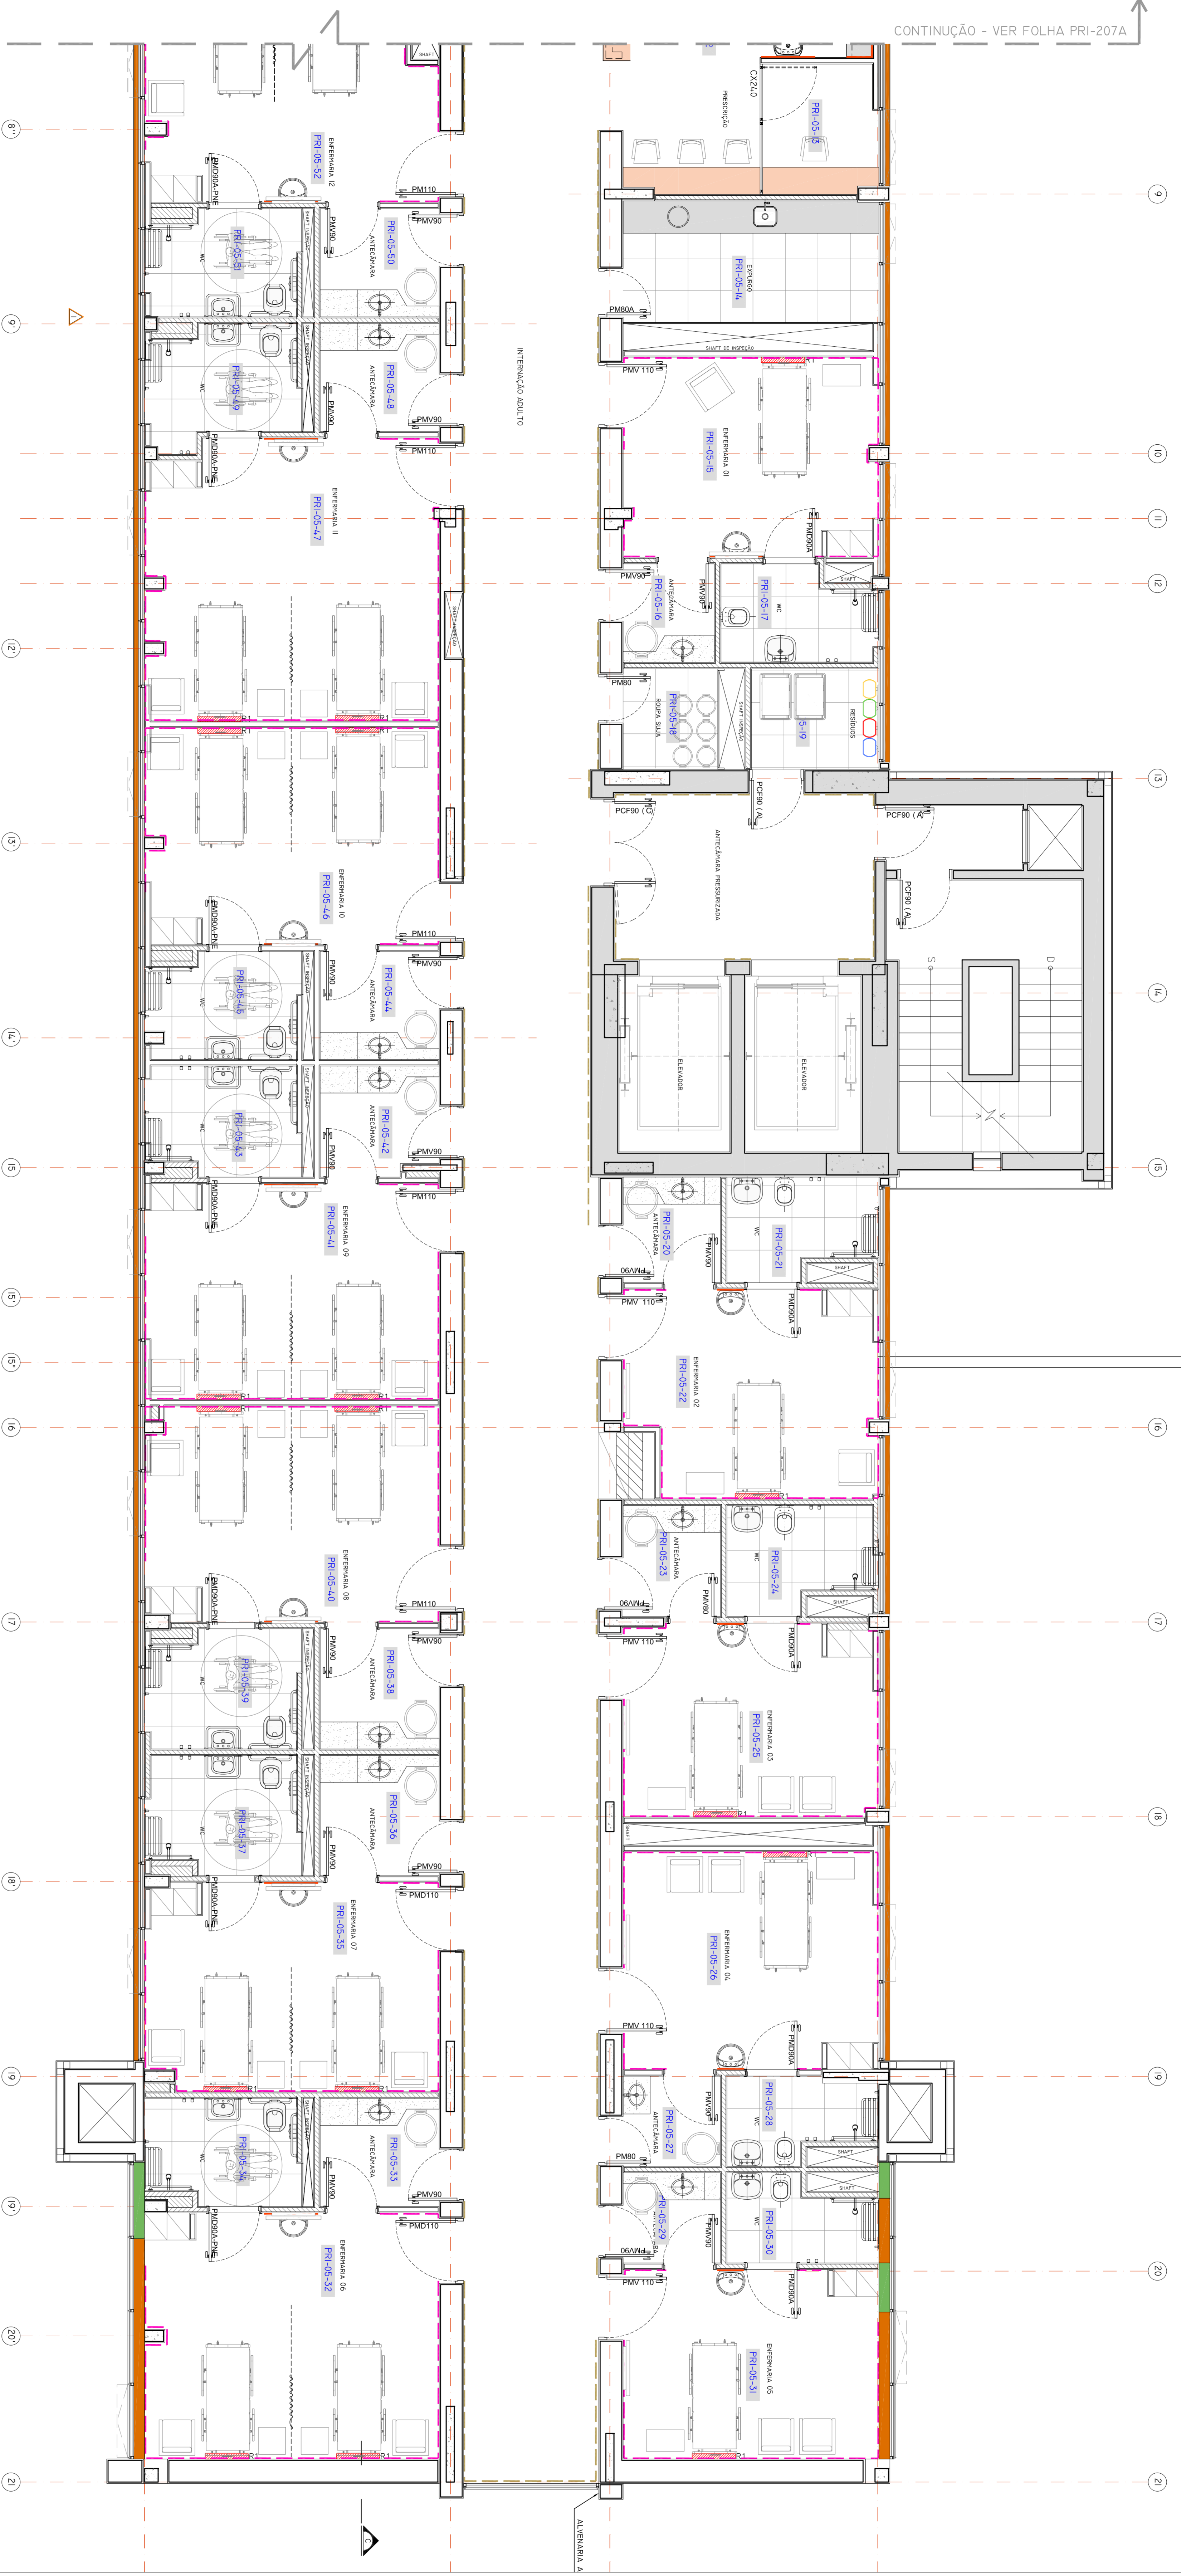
CONTINUAÇÃO - VER FOLHA PRI-207A

ENFERMARIA 12
PRI-05-52
PMD90A-PNE
PM110
PMV90
PRI-05-51
WC
PMV90
ANTECÂMARA
PRI-05-50
PRI-05-49
WC
PMV90
ANTECÂMARA
PRI-05-48
PMV90
PM110
PMD90A-PNE
INTERNAÇÃO ADULTO
ENFERMARIA 11
PRI-05-47

CX240
PRESCRIÇÃO
PRI-05-13
EXPURGO
PRI-05-14
PM80A
SHAFT DE INSPEÇÃO
PMV 110
ENFERMARIA 01
PRI-05-15
PMD90A
PMV90
ANTECÂMARA
PRI-05-16
PMV90
PRI-05-17
WC
SHAFT
PM80
ROUPA SUJA
PRI-05-18
SHAFT INSPEÇÃO
5-19
RESÍDUOS
PCF90 (A)
PCF90 (C)
PCF90 (A)
ANTECÂMARA PRESSURIZADA
PCF90 (A)
S
D
ELEVADOR
ELEVADOR

ENFERMARIA 10
PRI-05-46
PMD90A-PNE
PM110
PMV90
PRI-05-45
WC
PMV90
ANTECÂMARA
PRI-05-44
PRI-05-43
WC
PMV90
ANTECÂMARA
PRI-05-42
PMV90
PM110
PMD90A-PNE
ENFERMARIA 09
PRI-05-41

ANTECÂMARA
PRI-05-20
PMV90
PMV90
PMV 110
WC
PRI-05-21
SHAFT
PMD90A
ENFERMARIA 02
PRI-05-22
ANTECÂMARA
PRI-05-23
PMV80
PMV90
PMV 110
WC
PRI-05-24
SHAFT
PMD90A
ENFERMARIA 03
PRI-05-25
SHAFT
ENFERMARIA 04
PRI-05-26

ENFERMARIA 08
PRI-05-40
PMD90A-PNE
PM110
PMV90
PRI-05-39
WC
PMV90
ANTECÂMARA
PRI-05-38
PRI-05-37
WC
PMV90
ANTECÂMARA
PRI-05-36
PMV90
PMD110
PMD90A-PNE
ENFERMARIA 07
PRI-05-35
PRI-05-34
WC
PMV90
ANTECÂMARA
PRI-05-33
PMV90
PMD110
PMD90A-PNE
ENFERMARIA 06
PRI-05-32

PMV 110
PMD90A
PMV90
ANTECÂMARA
PRI-05-27
PRI-05-28
WC
SHAFT
SHAFT
PM80
PRI-05-29
PMV90
PMV90
PMV 110
WC
PRI-05-30
PMD90A
ENFERMARIA 05
PRI-05-31
ALVENARIA A

R1
8'
9
9'
10
11
12
12'
13
13'
14
14'
15
15'
15'
16
17
18
18'
19
19'
20
20'
21
21